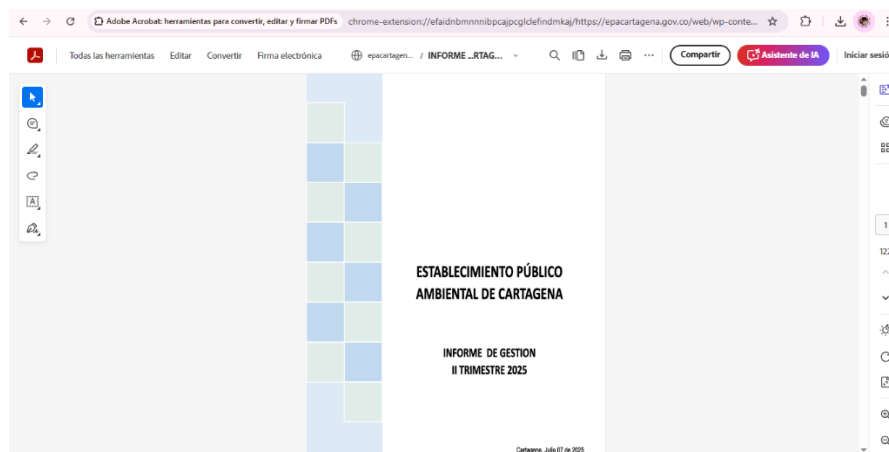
Adobe Acrobat: herramientas para convertir, editar y firmar PDFs chrome-extension://efaidnbmnnnibpcajpcglclefindmkaj/https://epacartagena.gov.co/web/wp-conte...

Todas las herramientas Editar Convertir Firma electrónica epacartagen... / INFORME ...RTAG... Compartir Asistente de IA Iniciar sesió

ESTABLECIMIENTO PÚBLICO AMBIENTAL DE CARTAGENA

INFORME DE GESTION II TRIMESTRE 2025

Cartagena, Julio 07 de 2025